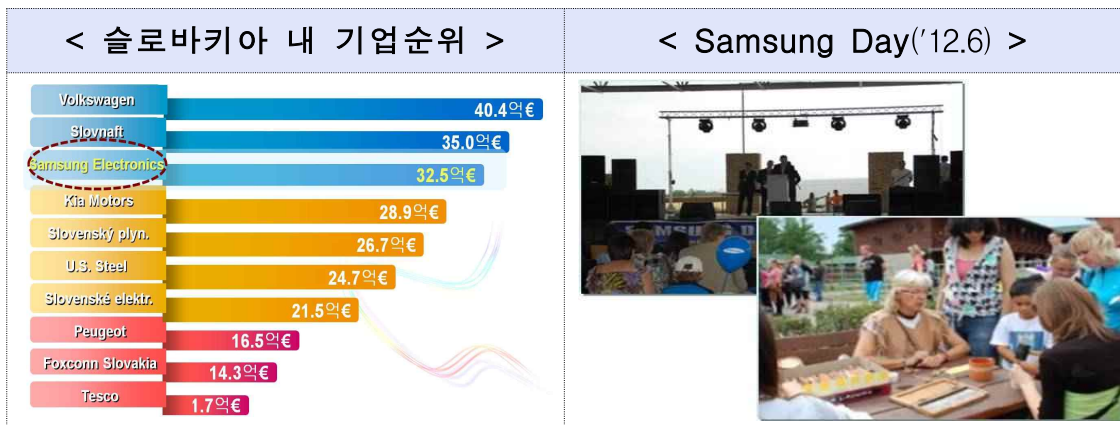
| < 슬로바키아 내 기업순위 > | < Samsung Day('12.6) > |
|---|---|

Volkswagen 40.4억€
Slovnaft 35.0억€
Samsung Electronics 32.5억€
Kia Motors 28.9억€
Slovenský plyn. 26.7억€
U.S. Steel 24.7억€
Slovenské elektr. 21.5억€
Peugeot 16.5억€
Foxconn Slovakia 14.3억€
Tesco 1.7억€